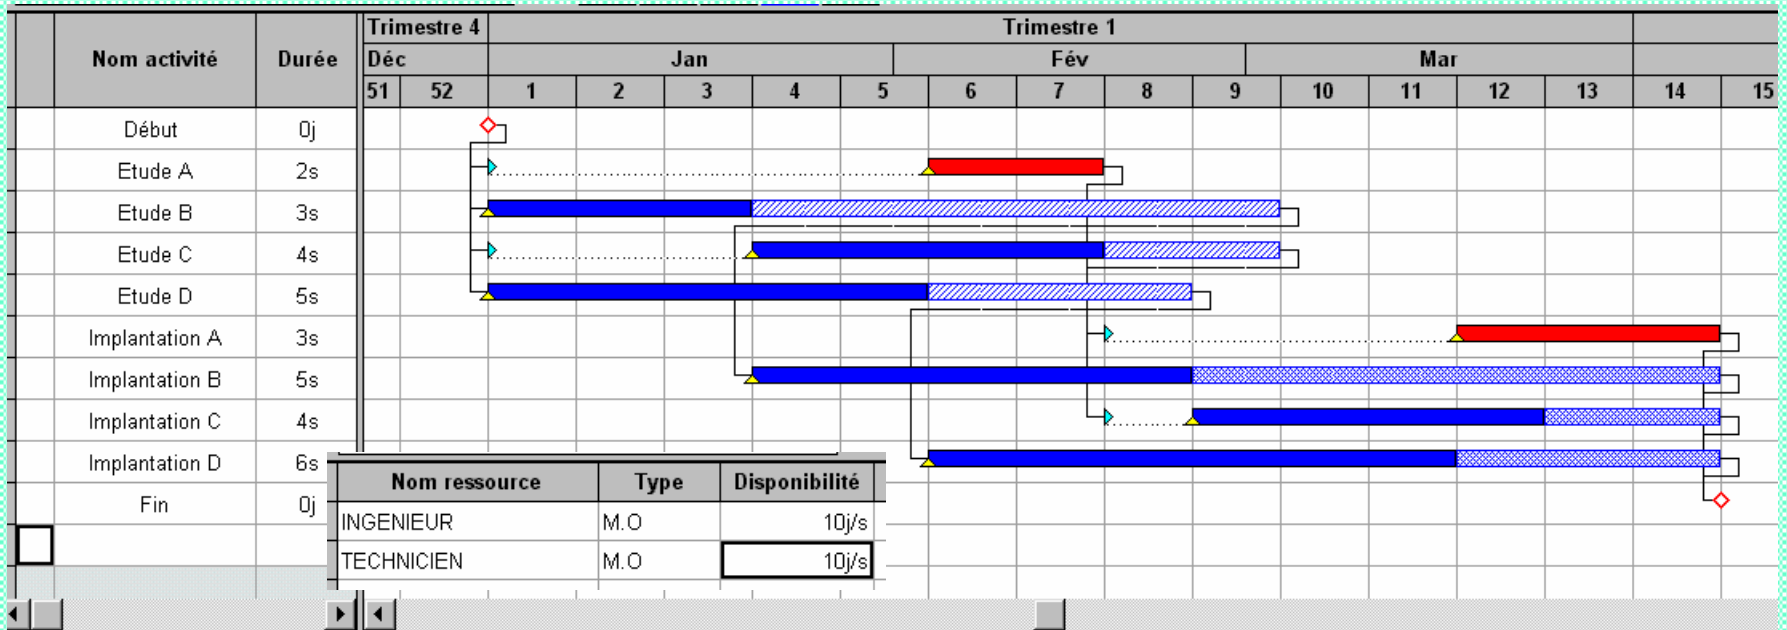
| | Nom activité | Durée |
|---|---|---|
| | Début | 0j |
| | Etude A | 2s |
| | Etude B | 3s |
| | Etude C | 4s |
| | Etude D | 5s |
| | Implantation A | 3s |
| | Implantation B | 5s |
| | Implantation C | 4s |
| | Implantation D | 6s |
| | Fin | 0j |

Trimestre 4 Trimestre 1
Déc Jan Fév Mar
51 52 1 2 3 4 5 6 7 8 9 10 11 12 13 14 15

| Nom ressource | Type | Disponibilité |
|---|---|---|
| INGENIEUR | M.O | 10j/s |
| TECHNICIEN | M.O | 10j/s |